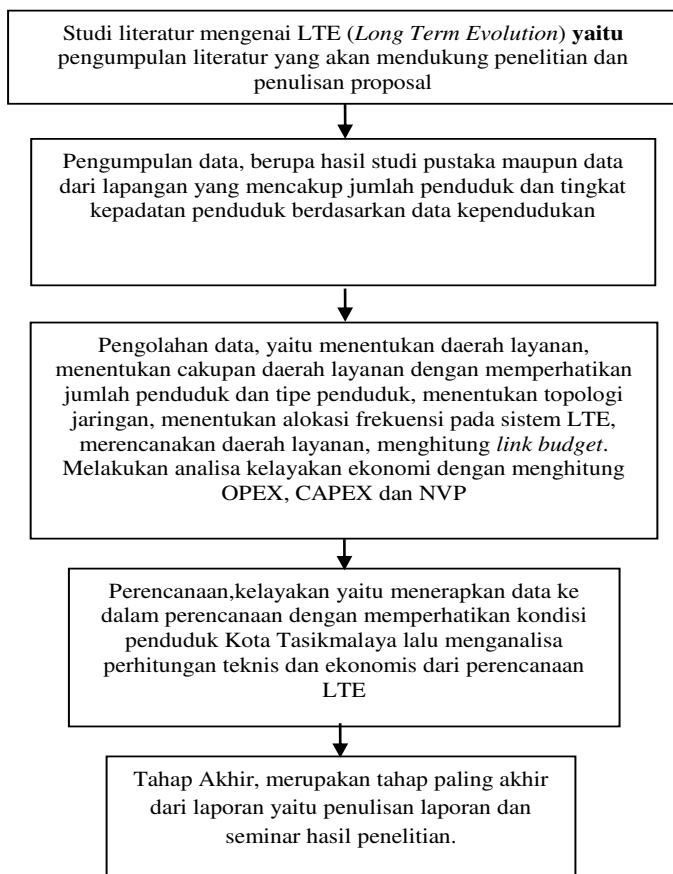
Studi literatur mengenai LTE (*Long Term Evolution*) **yaitu** pengumpulan literatur yang akan mendukung penelitian dan penulisan proposal

Pengumpulan data, berupa hasil studi pustaka maupun data dari lapangan yang mencakup jumlah penduduk dan tingkat kepadatan penduduk berdasarkan data kependudukan

Pengolahan data, yaitu menentukan daerah layanan, menentukan cakupan daerah layanan dengan memperhatikan jumlah penduduk dan tipe penduduk, menentukan topologi jaringan, menentukan alokasi frekuensi pada sistem LTE, merencanakan daerah layanan, menghitung *link budget*. Melakukan analisa kelayakan ekonomi dengan menghitung OPEX, CAPEX dan NVP

Perencanaan,kelayakan yaitu menerapkan data ke dalam perencanaan dengan memperhatikan kondisi penduduk Kota Tasikmalaya lalu menganalisa perhitungan teknis dan ekonomis dari perencanaan LTE

Tahap Akhir, merupakan tahap paling akhir dari laporan yaitu penulisan laporan dan seminar hasil penelitian.